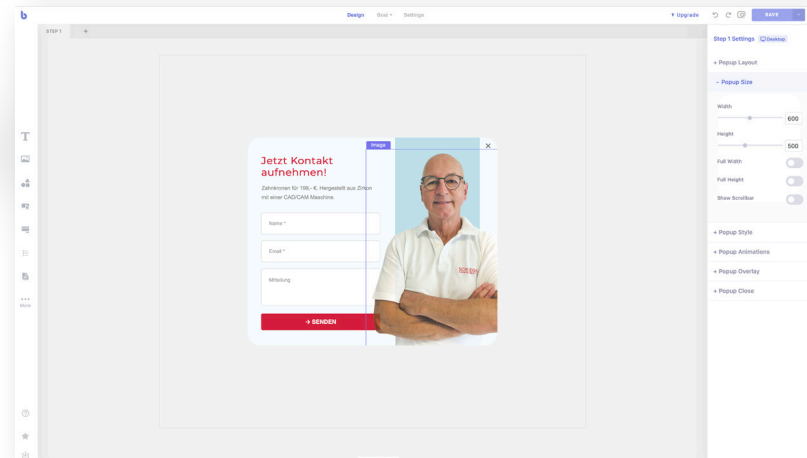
b

Design Goal Settings

Upgrade

SAVE

STEP 1 +

More

Image

Jetzt Kontakt aufnehmen!

Zahnkronen für 198,- €. Hergestellt aus Zirkon mit einer CAD/CAM Maschine.

Name *

Email *

Mitteilung

→ SENDEN

Step 1 Settings Desktop

+ Popup Layout

− Popup Size

Width

600

Height

500

Full Width

Full Height

Show Scrollbar

+ Popup Style

+ Popup Animations

+ Popup Overlay

+ Popup Close